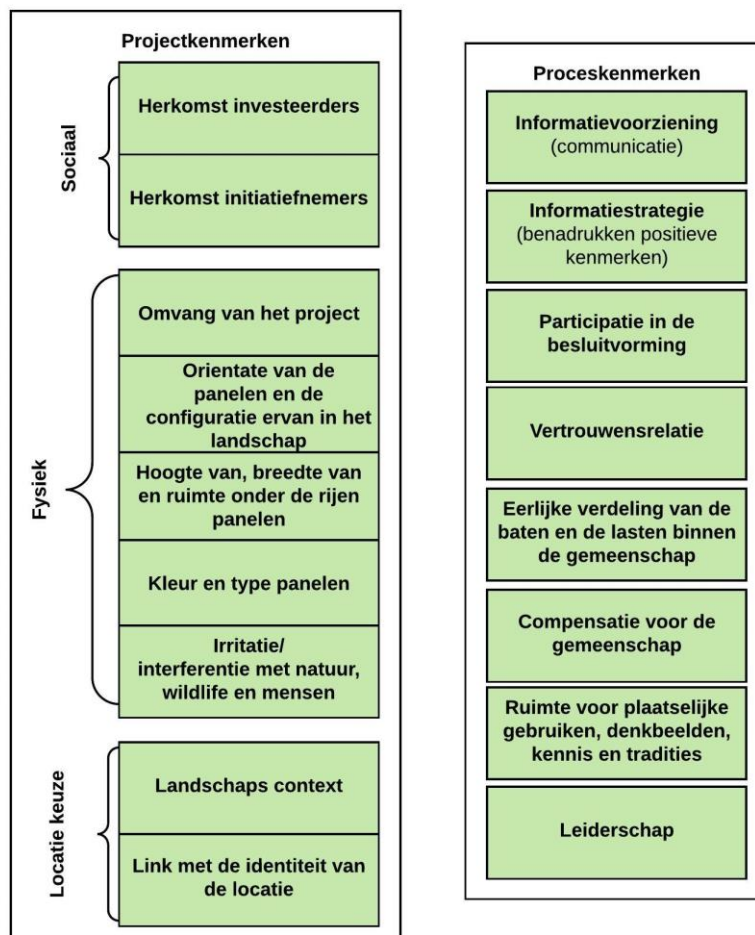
Projectkenmerken

Sociaal

Herkomst investeerders

Herkomst initiatiefnemers

Fysiek

Omvang van het project

Orientate van de panelen en de configuratie ervan in het landschap

Hoogte van, breedte van en ruimte onder de rijen panelen

Kleur en type panelen

Irritatie/ interferentie met natuur, wildlife en mensen

Locatie keuze

Landschaps context

Link met de identiteit van de locatie

Proceskenmerken

Informatievoorziening (communicatie)

Informatiestrategie (benadrukken positieve kenmerken)

Participatie in de besluitvorming

Vertrouwensrelatie

Eerlijke verdeling van de baten en de lasten binnen de gemeenschap

Compensatie voor de gemeenschap

Ruimte voor plaatselijke gebruiken, denkbeelden, kennis en tradities

Leiderschap